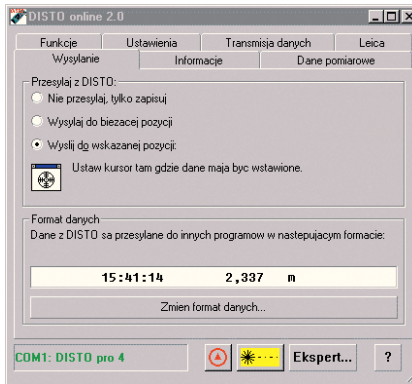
DISTO online 2.0

Funkcje | Ustawienia | Transmisja danych | Leica
Wysylanie | Informacje | Dane pomiarowe

Przesylaj z DISTO:
Nie przesylaj, tylko zapisuj
Wysylaj do biezacej pozycji
Wyslij do wskazanej pozycji:
Ustaw kursor tam gdzie dane maja byc wstawione.

Format danych
Dane z DISTO sa przesylane do innych programow w nastepujacym formacie:
15:41:14 2,337 m
Zmien format danych...

COM1: DISTO pro 4
Ekspert...
?